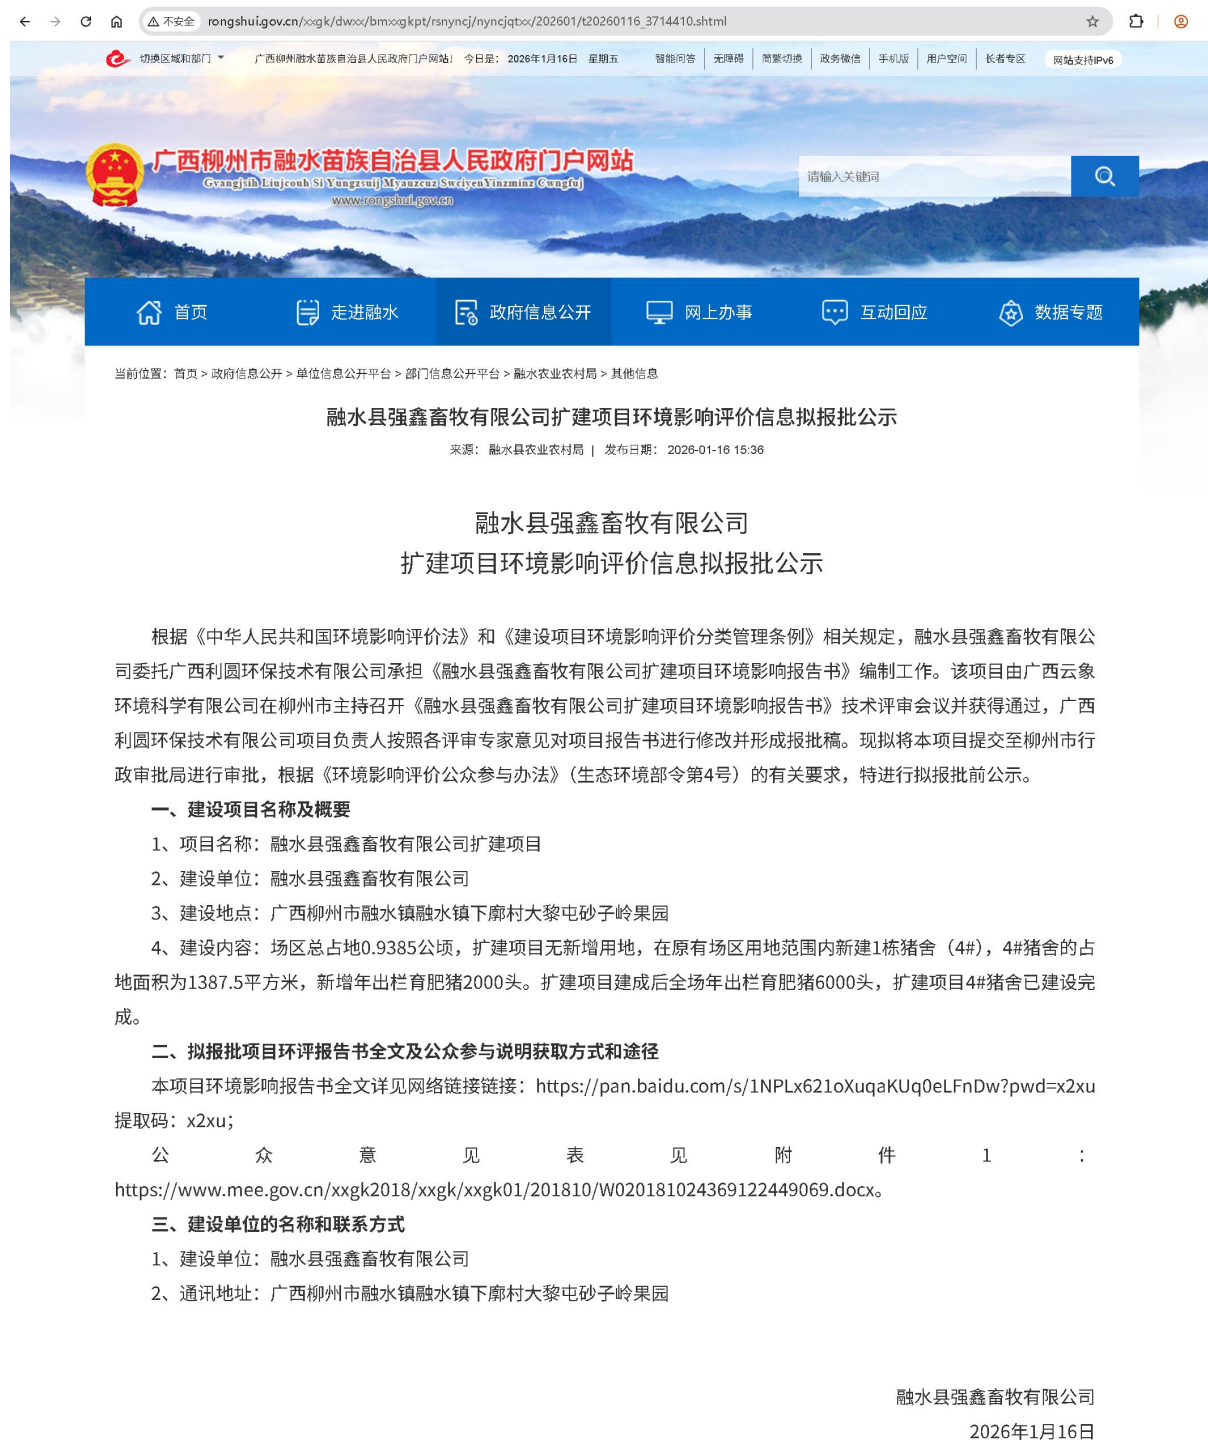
不安全 rongshui.gov.cn/xxgk/dwxx/bmxxgkpt/rsnyncj/nyncjqtxx/202601/t20260116_3714410.shtml

切换区域和部门 广西柳州融水苗族自治县人民政府门户网站！ 今日是：2026年1月16日 星期五 智能问答 无障碍 简繁切换 政务微信 手机版 用户空间 长者专区 网站支持IPv6

广西柳州市融水苗族自治县人民政府门户网站
Gvangjsih Liujcouh Si Yungzsuij Myauzcuz Swciyenyinzminz Cwngfuj
www.rongshui.gov.cn

请输入关键词

首页 走进融水 政府信息公开 网上办事 互动回应 数据专题

当前位置：首页 > 政府信息公开 > 单位信息公开平台 > 部门信息公开平台 > 融水农业农村局 > 其他信息

融水县强鑫畜牧有限公司扩建项目环境影响评价信息拟报批公示

来源： 融水县农业农村局 | 发布日期： 2026-01-16 15:36

融水县强鑫畜牧有限公司
扩建项目环境影响评价信息拟报批公示

根据《中华人民共和国环境影响评价法》和《建设项目环境影响评价分类管理条例》相关规定，融水县强鑫畜牧有限公司委托广西利圆环保技术有限公司承担《融水县强鑫畜牧有限公司扩建项目环境影响报告书》编制工作。该项目由广西云象环境科学有限公司在柳州市主持召开《融水县强鑫畜牧有限公司扩建项目环境影响报告书》技术评审会议并获得通过，广西利圆环保技术有限公司项目负责人按照各评审专家意见对项目报告书进行修改并形成报批稿。现拟将本项目提交至柳州市行政审批局进行审批，根据《环境影响评价公众参与办法》（生态环境部令第4号）的有关要求，特进行拟报批前公示。

一、建设项目名称及概要

1、项目名称：融水县强鑫畜牧有限公司扩建项目

2、建设单位：融水县强鑫畜牧有限公司

3、建设地点：广西柳州市融水镇融水镇下廓村大黎屯砂子岭果园

4、建设内容：场区总占地0.9385公顷，扩建项目无新增用地，在原有场区用地范围内新建1栋猪舍（4#），4#猪舍的占地面积为1387.5平方米，新增年出栏育肥猪2000头。扩建项目建成后全场年出栏育肥猪6000头，扩建项目4#猪舍已建设完成。

二、拟报批项目环评报告书全文及公众参与说明获取方式和途径

本项目环境影响报告书全文详见网络链接链接：https://pan.baidu.com/s/1NPLx621oXuqaKUq0eLFnDw?pwd=x2xu 提取码：x2xu；

公 众 意 见 表 见 附 件 1 ： https://www.mee.gov.cn/xxgk2018/xxgk/xxgk01/201810/W020181024369122449069.docx。

三、建设单位的名称和联系方式

1、建设单位：融水县强鑫畜牧有限公司

2、通讯地址：广西柳州市融水镇融水镇下廓村大黎屯砂子岭果园

融水县强鑫畜牧有限公司
2026年1月16日